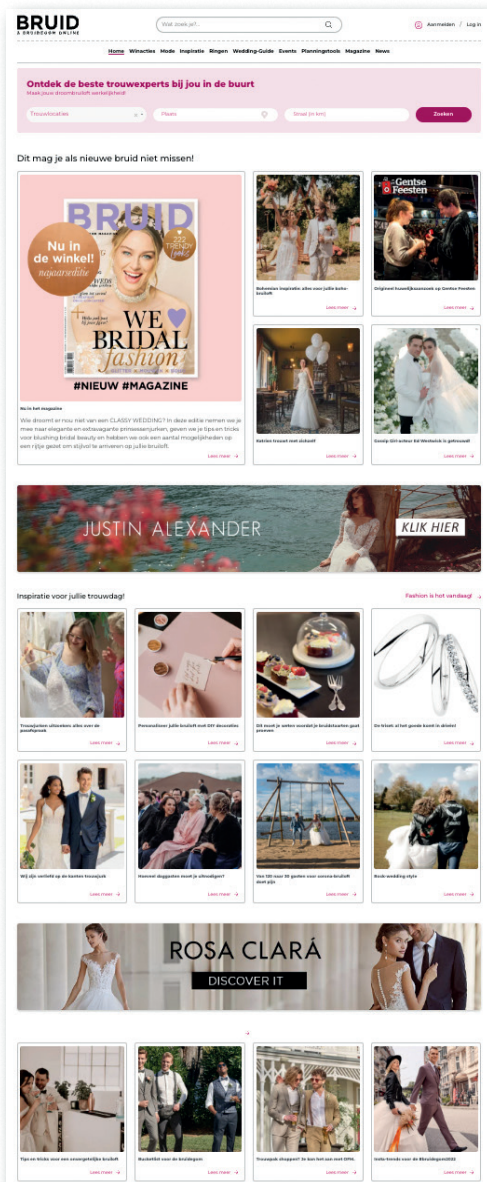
BRUID
& BRUIDEGOM ONLINE

Wat zoek je?

Aanmelden / Log in

Home Winacties Mode Inspiratie Ringen Wedding-Guide Events Planningstools Magazine News

Ontdek de beste trouwexperts bij jou in de buurt
Maak jouw droombruiloft werkelijkheid

Trouwlocaties
Plaats
Straal (in km)
Zoeken

Dit mag je als nieuwe bruid niet missen!

BRUID
Nu in de winkel!
najaarseditie
WE BRIDAL fashion
#NIEUW #MAGAZINE

Nu in het magazine

Wie droomt er nou niet van een CLASSY WEDDING? In deze editie nemen we je mee naar elegante en extravagante prinsessenjurken, geven we je tips en tricks voor blushing bridal beauty en hebben we ook een aantal mogelijkheden op een rijtje gezet om stijlvol te arriveren op jullie bruiloft.

Lees meer

Bohemian inspiratie: alles voor jullie boho-bruiloft
Lees meer

Gentse Feesten
Origineel huwelijksaanzoek op Gentse Feesten
Lees meer

Katrien trouwt met zichzelf
Lees meer

Gossip Girl-acteur Ed Westwick is getrouwd!
Lees meer

JUSTIN ALEXANDER
KLIK HIER

Inspiratie voor jullie trouwdag!
Fashion is hot vandaag!

Trouwjurken uitzoeken: alles over de pasafspraak
Lees meer

Personaliseer jullie bruiloft met DIY decoraties
Lees meer

Dit moet je weten voordat je bruidstaarten gaat proeven
Lees meer

Ze kiest al het goede bond in skiete!
Lees meer

Wij zijn verliefd op de kanten trouwjuk
Lees meer

Hoeveel doggasten moet je uitnodigen?
Lees meer

Van 120 naar 10 gasten voor sneeuw-bruiloft doet zijn
Lees meer

Rock wedding style
Lees meer

ROSA CLARÁ
DISCOVER IT

Tips en tricks voor een onvergetelijke bruiloft
Lees meer

Backstage met de bruidegom
Lees meer

Trouwpak shoppen? Ze ben het aan met DPIL
Lees meer

Hele trends voor de Bbruidegom2023
Lees meer